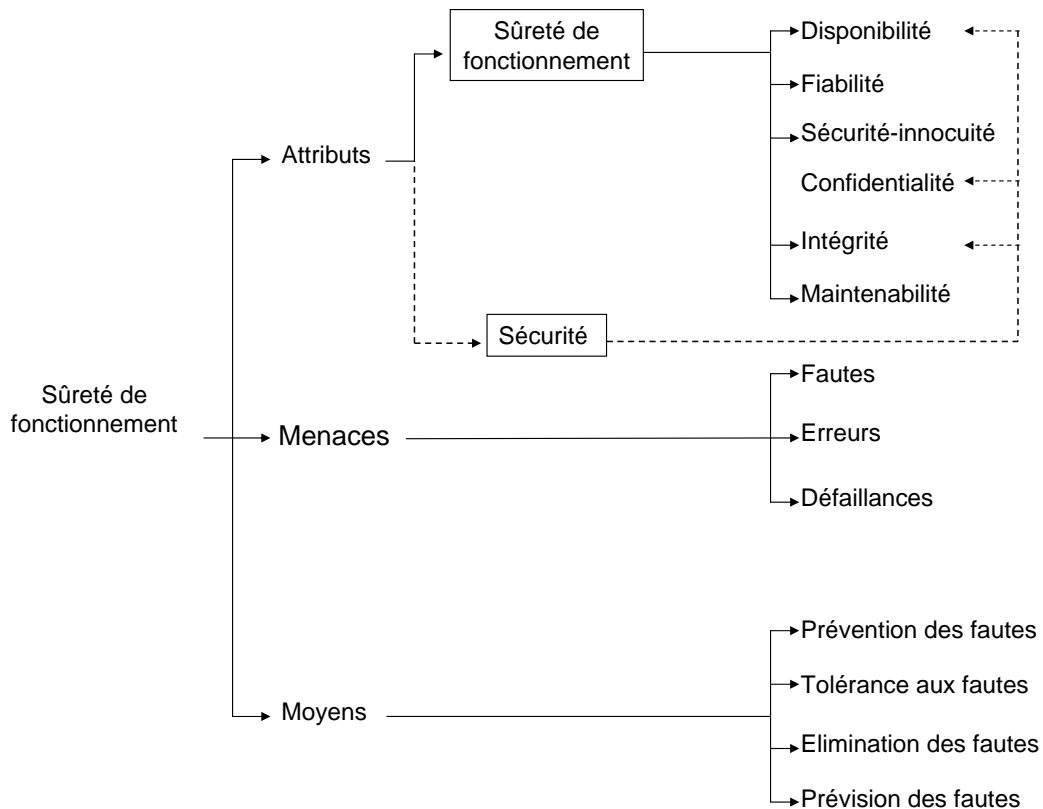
Sûreté de fonctionnement

Attributs

Sûreté de fonctionnement

Disponibilité

Fiabilité

Sécurité-innocuité

Confidentialité

Intégrité

Maintenabilité

Sécurité

Menaces

Fautes

Erreurs

Défaillances

Moyens

Prévention des fautes

Tolérance aux fautes

Elimination des fautes

Prévision des fautes